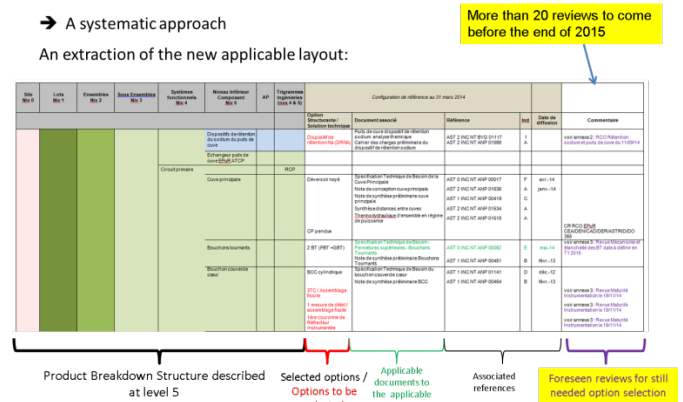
➔ A systematic approach

An extraction of the new applicable layout:

More than 20 reviews to come before the end of 2015

| Site Niv 0 | Lots Niv 1 | Ensembles Niv 2 | Sous Ensembles Niv 3 | Systèmes fonctionnels Niv 4 | Niveau Inférieur Composant Niv 5 | AP | Trigramme ingénierie (cas 4 & 5) | Option Structurante / Solution technique | Document associé | Référence | Ind | Date de diffusion | Commentaire |
|---|---|---|---|---|---|---|---|---|---|---|---|---|---|
| | | | | | Dispositifs de rétention du sodium du puits de cuve | | | Dispositif de rétention Na (DRNa) | Puits de cuve dispositif de rétention sodium analyse thermique / Cahier des charges préliminaire du dispositif de rétention sodium | AST 2 INC NT BYG 01117 / AST 2 INC NT ANP 01586 | 1 / A | | voir annexe 2 : RCO Rétention sodium et puits de cuve du 11/09/14 |
| | | | | | Echangeur puits de cuve ERuR ATCP | | | | | | | | |
| | | | | Circuit primaire | | | RCP | | | | | | |
| | | | | | Cuve principale | | | Déversoir noyé | Spécification Technique du Besoin de la Cuve Principale / Note de conception cuve principale / Note de synthèse préliminaire cuve principale / Synthèse distances entre cuves / Thermohydraulique d'ensemble en régime de puissance | AST 0 INC NT ANP 00017 / AST 2 INC NT ANP 01636 / AST 1 INC NT ANP 00419 / AST 2 INC NT ANP 01534 / AST 2 INC NT ANP 01618 | F / A / C / A / A | avr.-14 / janv.-14 | |
| | | | | | | | | CP percée | | | | | CR RCO ERuR CEA/DEN/CAD/DER/ASTRID/DO 350 |
| | | | | | Bouchons tournants | | | 2 BT (PBT +GBT) | Spécification Technique du Besoin - Fermetures supérieures - Bouchons Tournants / Note de synthèse préliminaire Bouchons Tournants | AST 0 INC NT ANP 00082 / AST 1 INC NT ANP 00481 | E / B | mai-14 / févr.-13 | voir annexe 3 : Revue Mécanisme et étanchéité des BT date à définir en T1 2015 |
| | | | | | Bouchon couvercle cœur | | | BCC cylindrique | Spécification Technique du Besoin du bouchon couvercle cœur / Note de synthèse préliminaire BCC | AST 1 INC NT ANP 01141 / AST 1 INC NT ANP 00464 | D / B | déc.-12 / févr.-13 | voir annexe 3 : Revue Maturité Instrumentation le 19/11/14 |
| | | | | | | | | 3TC / Assemblage fissile | | | | | voir annexe 3 : Revue Maturité Instrumentation le 19/11/14 |
| | | | | | | | | 1 mesure de débit / sous-emballage fissile | | | | | voir annexe 3 : Revue Maturité Instrumentation le 19/11/14 |
| | | | | | | | | 1ère couronne de Réflecteur instrumentée | | | | | voir annexe 3 : Revue Maturité Instrumentation le 19/11/14 |

Configuration de référence au 31 mars 2014

Product Breakdown Structure described at level 5

Selected options / Options to be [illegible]

Applicable documents to the applicable

Associated references

Foreseen reviews for still needed option selection